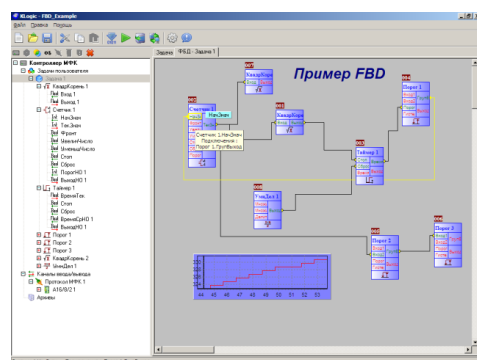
ISaGRAF - FBD_Example

Файл Правка Помощь

Задачи ФБД - Задача 1

Контроллер МФК
Задачи пользователя
Задача 1
КвадрКорень 1
Вход 1
Выход 1
Счетчик 1
НачЗнач
ТекЗнач
Фронт
УвеличЧисло
УменьшЧисло
Стоп
Сброс
ПорогНО 1
ВыходНО 1
Таймер 1
ВремяТек
Стоп
Сброс
ВремяСрНО 1
ВыходНО 1
Порог 1
Порог 2
Порог 3
КвадрКорень 2
УмнДел 1
Каналы ввода/вывода
Протокол МФК 1
AIS/8/21
Архивы

Пример FBD

КвадрКор
Счетчик 1
НачЗнач
Счетчик 1.НачЗнач
Подключение:
Порог 1.ПрогВыход
КвадрКор
Порог 1
Таймер 1
УмнДел 1
Порог 2
Порог 2

44 45 46 47 48 49 50 51 52 53